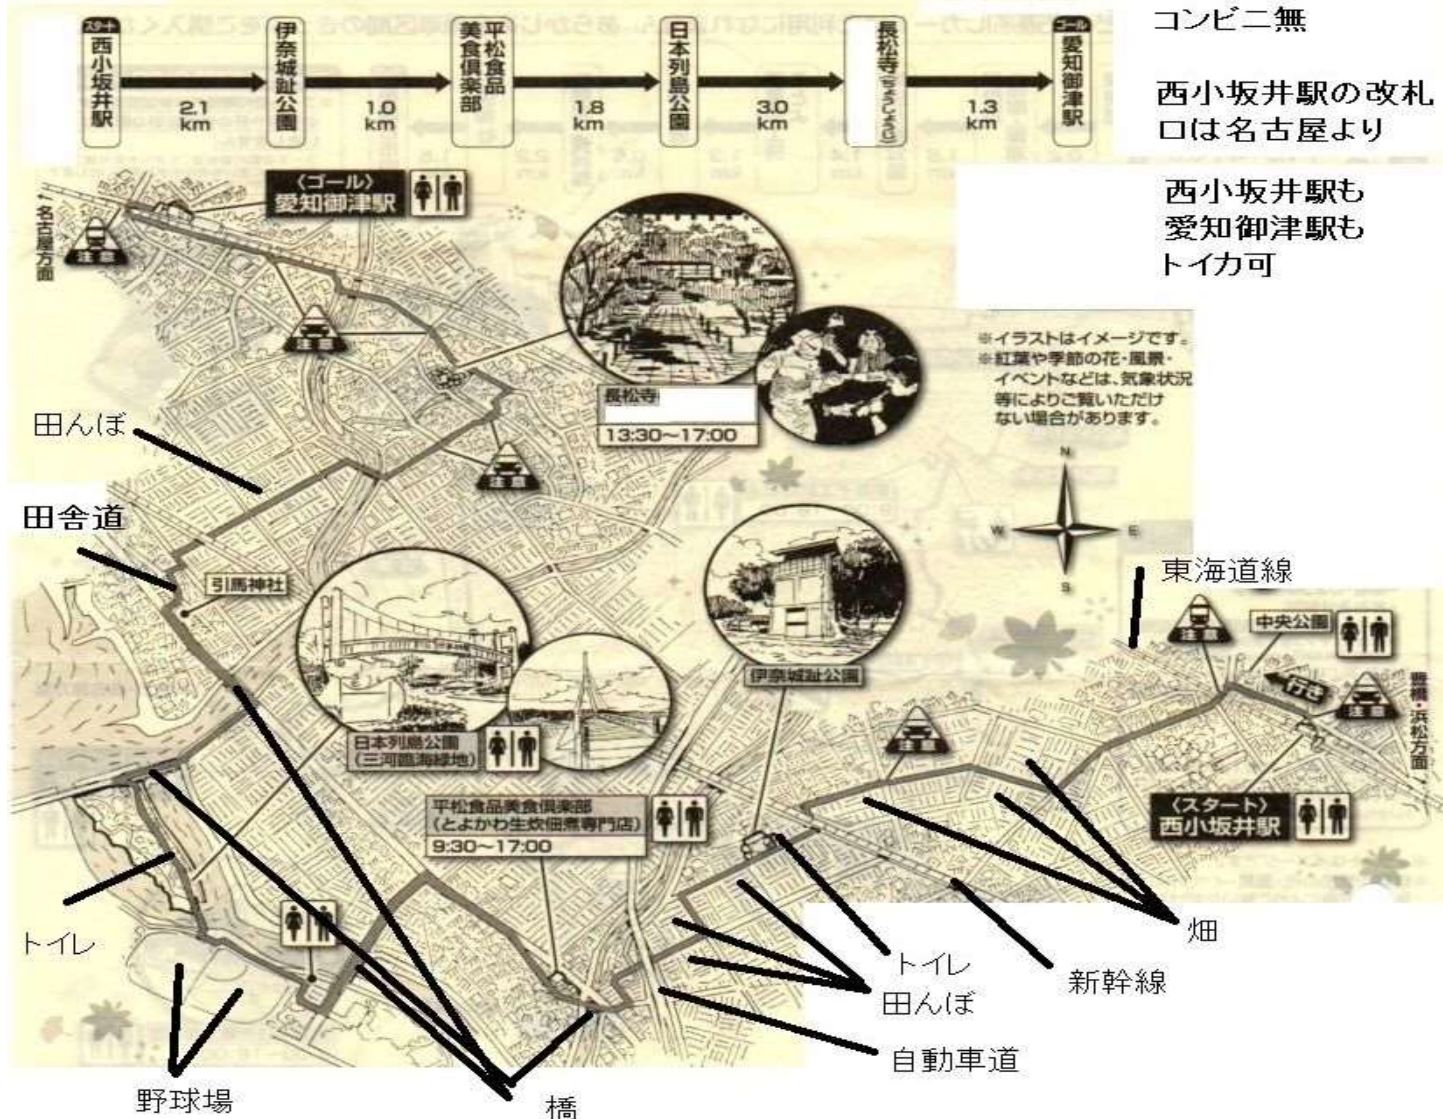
スタート 西小坂井駅
2.1 km
伊奈城址公園
1.0 km
平松食品美食倶楽部
1.8 km
日本列島公園
3.0 km
長松寺(ちょうしょうじ)
1.3 km
ゴール 愛知御津駅

コンビニ無

西小坂井駅の改札口は名古屋より

西小坂井駅も愛知御津駅もトイカ可

〈ゴール〉愛知御津駅

名古屋方面

注意

注意

注意

長松寺
13:30~17:00

※イラストはイメージです。
※紅葉や季節の花・風景・イベントなどは、気象状況等によりご覧いただけない場合があります。

N
W E
S

田んぼ

田舎道

引馬神社

日本列島公園(三河臨海緑地)

伊奈城址公園

平松食品美食倶楽部(とよかわ生炊佃煮専門店)
9:30~17:00

東海道線

注意

中央公園

行き

豊橋・浜松方面

注意

注意

〈スタート〉西小坂井駅

トイレ

野球場

橋

トイレ
田んぼ

自動車道

新幹線

畑